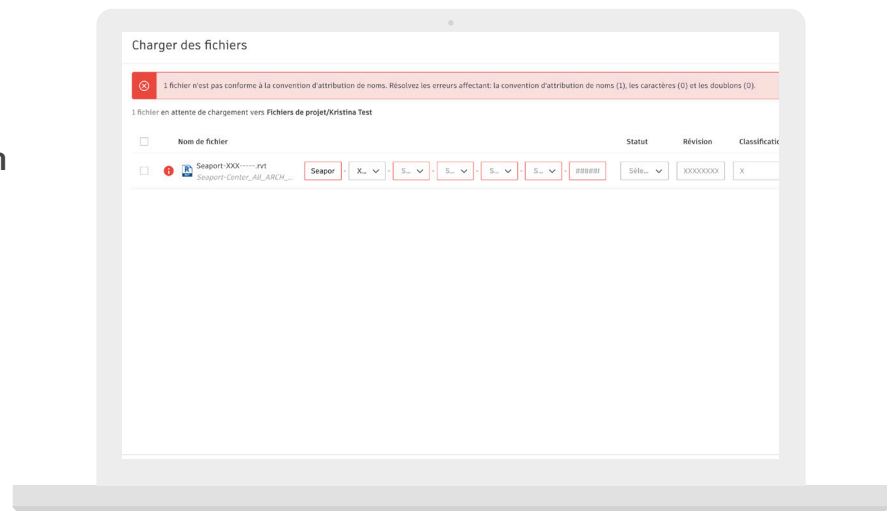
n

Charger des fichiers

1 fichier n'est pas conforme à la convention d'attribution de noms. Résolvez les erreurs affectant: la convention d'attribution de noms (1), les caractères (0) et les doublons (0).

1 fichier en attente de chargement vers Fichiers de projet/Kristina Test

| | | Nom de fichier | | Statut | Révision | Classificatio |
|---|---|---|---|---|---|---|
| | | Seaport-XXX------.rvt Seaport-Center_All_ARCH_... | Seapor - X... - S... - S... - S... - S... - ###### | Séle... | XXXXXXXX | X |